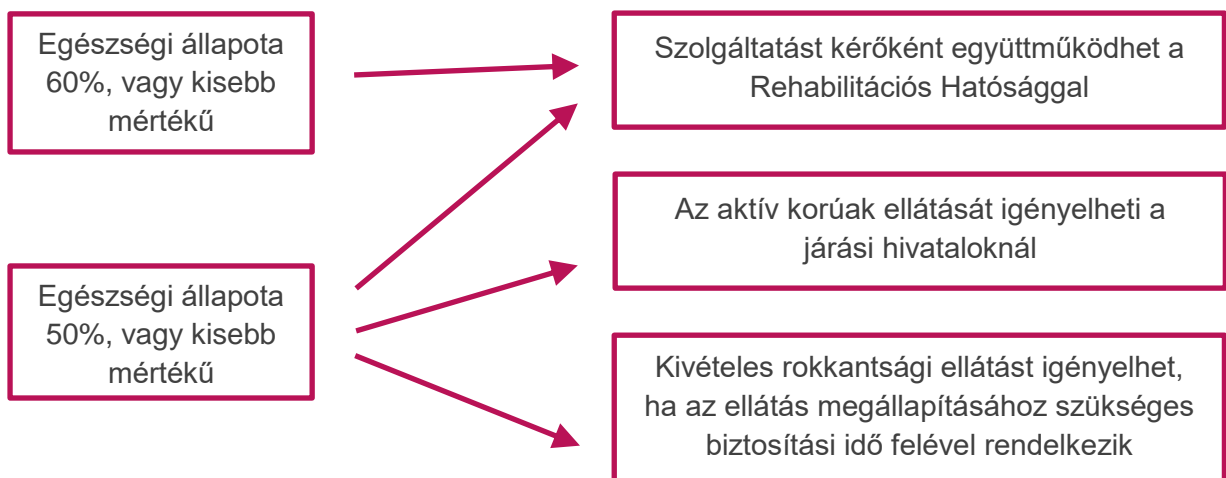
Egészségi állapota 60%, vagy kisebb mértékű

Szolgáltatást kérőként együttműködhet a Rehabilitációs Hatósággal

Az aktív korúak ellátását igényelheti a járási hivataloknál

Egészségi állapota 50%, vagy kisebb mértékű

Kivételes rokkantsági ellátást igényelhet, ha az ellátás megállapításához szükséges biztosítási idő felével rendelkezik